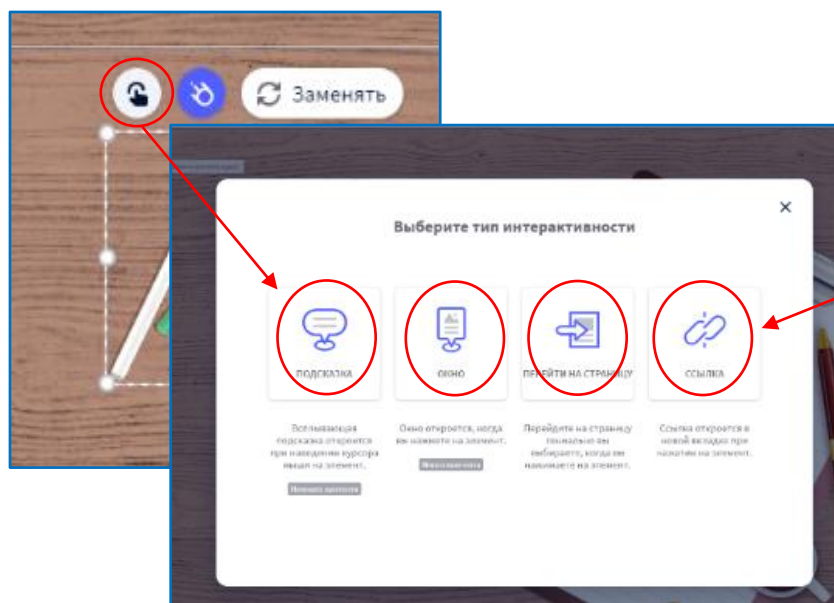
Заменять

Выберите тип интерактивности

×

ПОДСКАЗКА

ОКНО

ПЕРЕЙТИ НА СТРАНИЦУ

ССЫЛКА

Всплывающая подсказка откроется при наведении курсора мыши на элемент.

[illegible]

Окно откроется, когда вы нажмете на элемент.

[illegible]

Перейдите на страницу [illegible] вы выбираете, когда вы нажимаете на элемент.

Ссылка откроется в новой вкладке при нажатии на элемент.